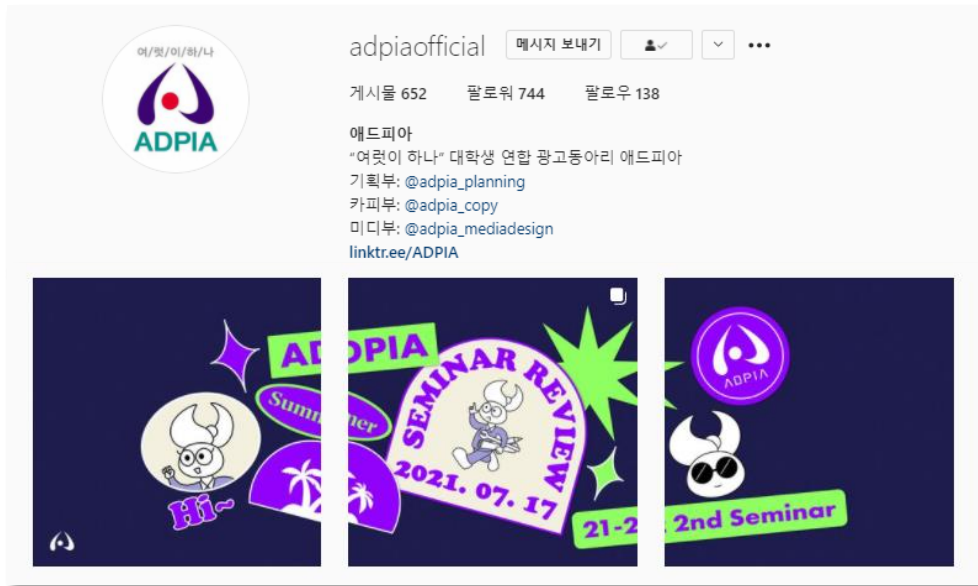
여럿/이/하/나

ADPIA

adpiaofficial

메시지 보내기

게시물 652 팔로워 744 팔로우 138

애드피아

"여럿이 하나" 대학생 연합 광고동아리 애드피아

기획부: @adpia_planning

카피부: @adpia_copy

미디부: @adpia_mediadesign

linktr.ee/ADPIA

ADPIA

Summer

Hi~

SEMINAR REVIEW

2021. 07. 17

ADPIA

21-2 2nd Seminar